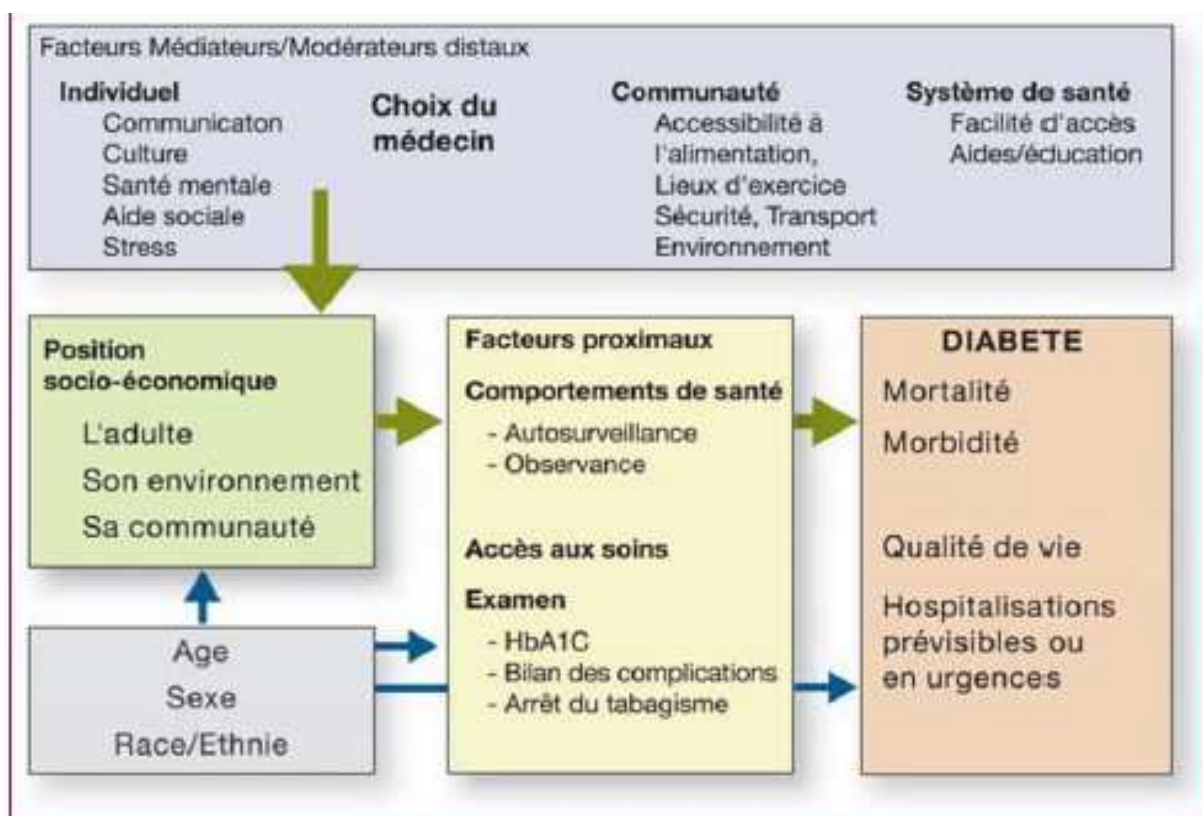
Facteurs Médiateurs/Modérateurs distaux

**Individuel**
Communicaton
Culture
Santé mentale
Aide sociale
Stress

**Choix du médecin**

**Communauté**
Accessibilité à l'alimentation,
Lieux d'exercice
Sécurité, Transport
Environnement

**Système de santé**
Facilité d'accès
Aides/éducation

**Position socio-économique**
L'adulte
Son environnement
Sa communauté

Age
Sexe
Race/Ethnie

**Facteurs proximaux**
**Comportements de santé**
- Autosurveillance
- Observance

**Accès aux soins**

**Examen**
- HbA1C
- Bilan des complications
- Arrêt du tabagisme

**DIABETE**
Mortalité
Morbidité

Qualité de vie

Hospitalisations prévisibles ou en urgences